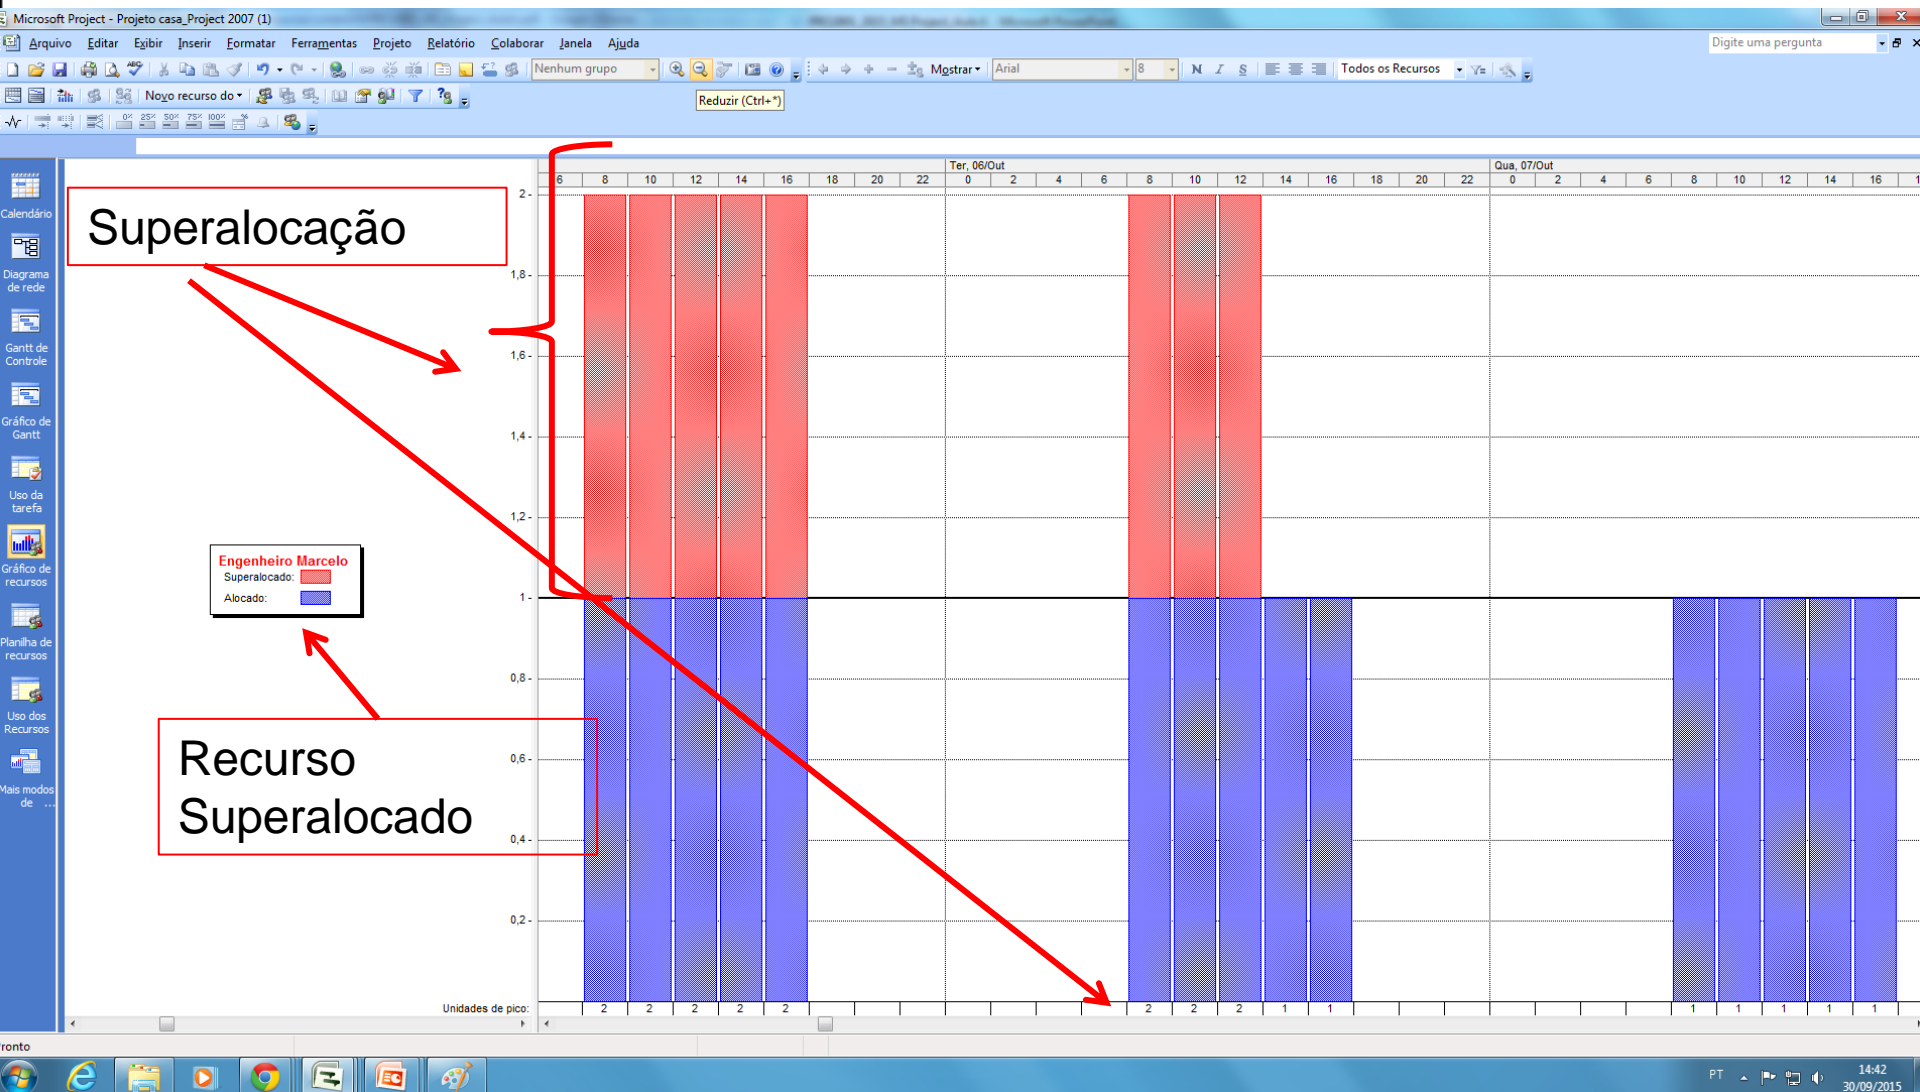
Microsoft Project - Projeto casa_Project 2007 (1)

Arquivo Editar Exibir Inserir Formatar Ferramentas Projeto Relatório Colaborar Janela Ajuda

Digite uma pergunta

Nenhum grupo

Mostrar

Arial

8

N I S

Todos os Recursos

Novo recurso do

Reduzir (Ctrl+*)

Calendário

Diagrama de rede

Gantt de Controle

Gráfico de Gantt

Uso da tarefa

Gráfico de recursos

Planilha de recursos

Uso dos Recursos

Mais modos de ...

Superalocação

Engenheiro Marcelo
Superalocado:
Alocado:

Recurso Superalocado

Ter, 06/Out

Qua, 07/Out

6 8 10 12 14 16 18 20 22 0 2 4 6 8 10 12 14 16 18 20 22 0 2 4 6 8 10 12 14 16 1

2
1,8
1,6
1,4
1,2
1
0,8
0,6
0,4
0,2

Unidades de pico: 2 2 2 2 2 2 2 2 1 1 1 1 1 1 1

ronto

PT

14:42
30/09/2015